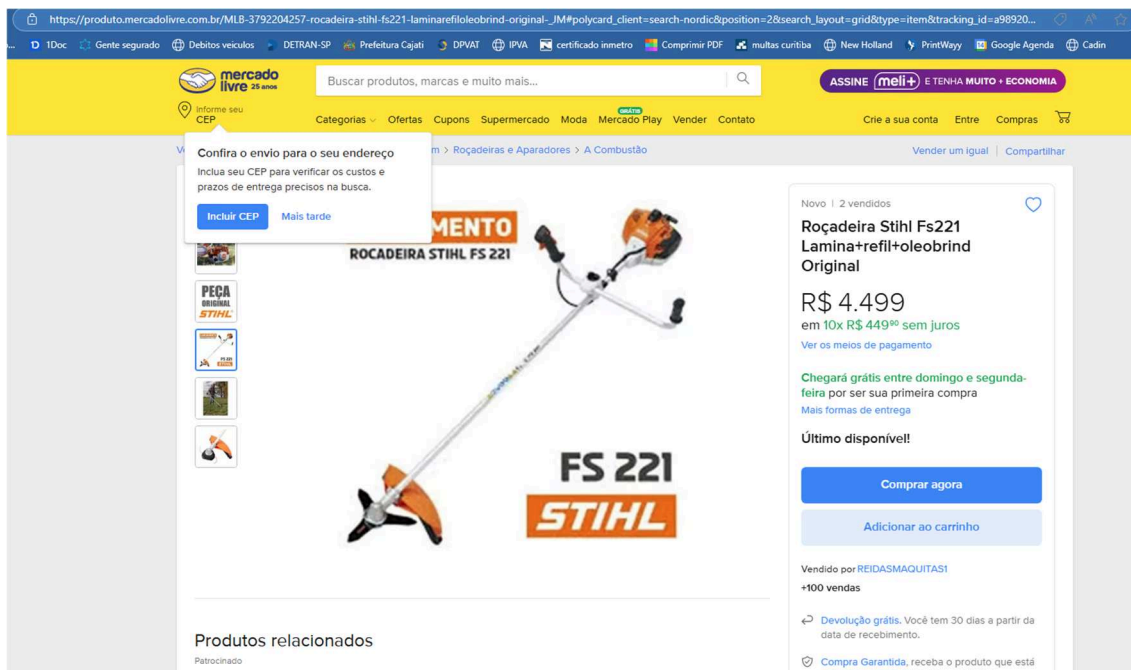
https://produto.mercadolivre.com.br/MLB-3792204257-rocadeira-stihl-fs221-laminarefiloleobrind-original-_JM#polycard_client=search-nordic&position=2&search_layout=grid&type=item&tracking_id=a98920...

1Doc Gente segurado Debitos veiculos DETRAN-SP Prefeitura Cajati DPVAT IPVA certificado inmetro Comprimir PDF multas curitiba New Holland PrintWayy Google Agenda Cadin

mercado livre 25 anos

Buscar produtos, marcas e muito mais...

ASSINE meli+ E TENHA MUITO + ECONOMIA

Informe seu CEP

Categorias Ofertas Cupons Supermercado Moda GRÁTIS Mercado Play Vender Contato

Crie a sua conta Entre Compras

Confira o envio para o seu endereço

Inclua seu CEP para verificar os custos e prazos de entrega precisos na busca.

Incluir CEP Mais tarde

V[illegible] m > Roçadeiras e Aparadores > A Combustão

Vender um igual | Compartilhar

PEÇA ORIGINAL STIHL

FS 221

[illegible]MENTO

ROCADEIRA STIHL FS 221

FS 221

STIHL

Novo | 2 vendidos

Roçadeira Stihl Fs221 Lamina+refil+oleobrind Original

R$ 4.499

em 10x R$ 449⁹⁰ sem juros

Ver os meios de pagamento

Chegará grátis entre domingo e segunda-feira por ser sua primeira compra

Mais formas de entrega

Último disponível!

Comprar agora

Adicionar ao carrinho

Vendido por REIDASMAQUITAS1

+100 vendas

Devolução grátis. Você tem 30 dias a partir da data de recebimento.

Compra Garantida, receba o produto que está

Produtos relacionados

Patrocinado